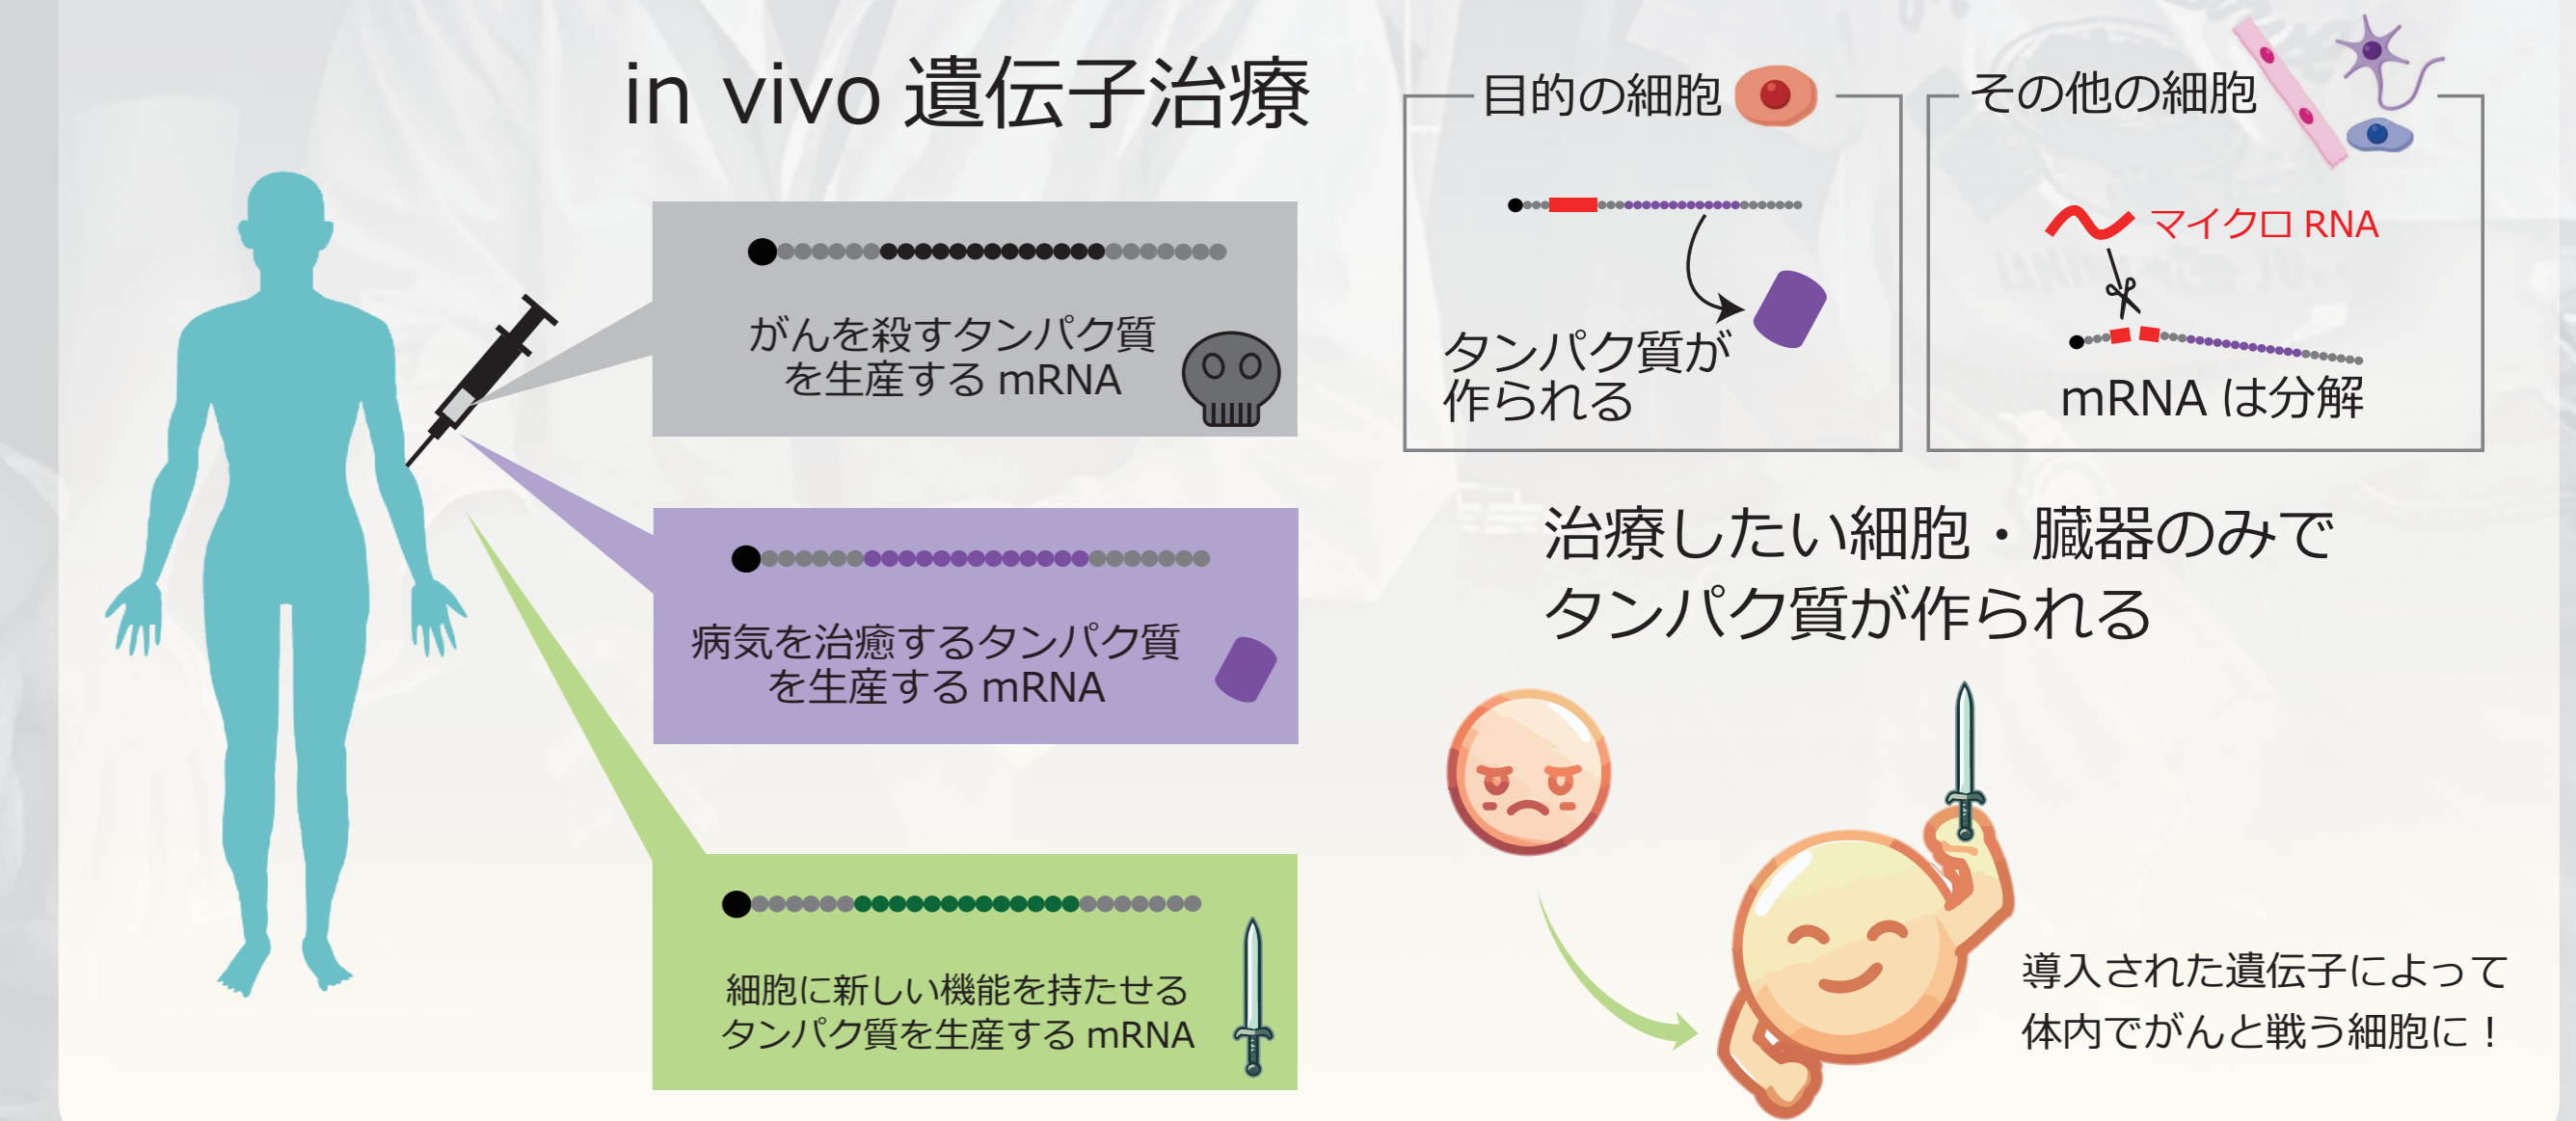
in vivo 遺伝子治療

がんを殺すタンパク質を生産する mRNA

病気を治癒するタンパク質を生産する mRNA

細胞に新しい機能を持たせるタンパク質を生産する mRNA

目的の細胞

タンパク質が作られる

その他の細胞

マイクロ RNA

mRNA は分解

治療したい細胞・臓器のみでタンパク質が作られる

導入された遺伝子によって体内でがんと戦う細胞に！